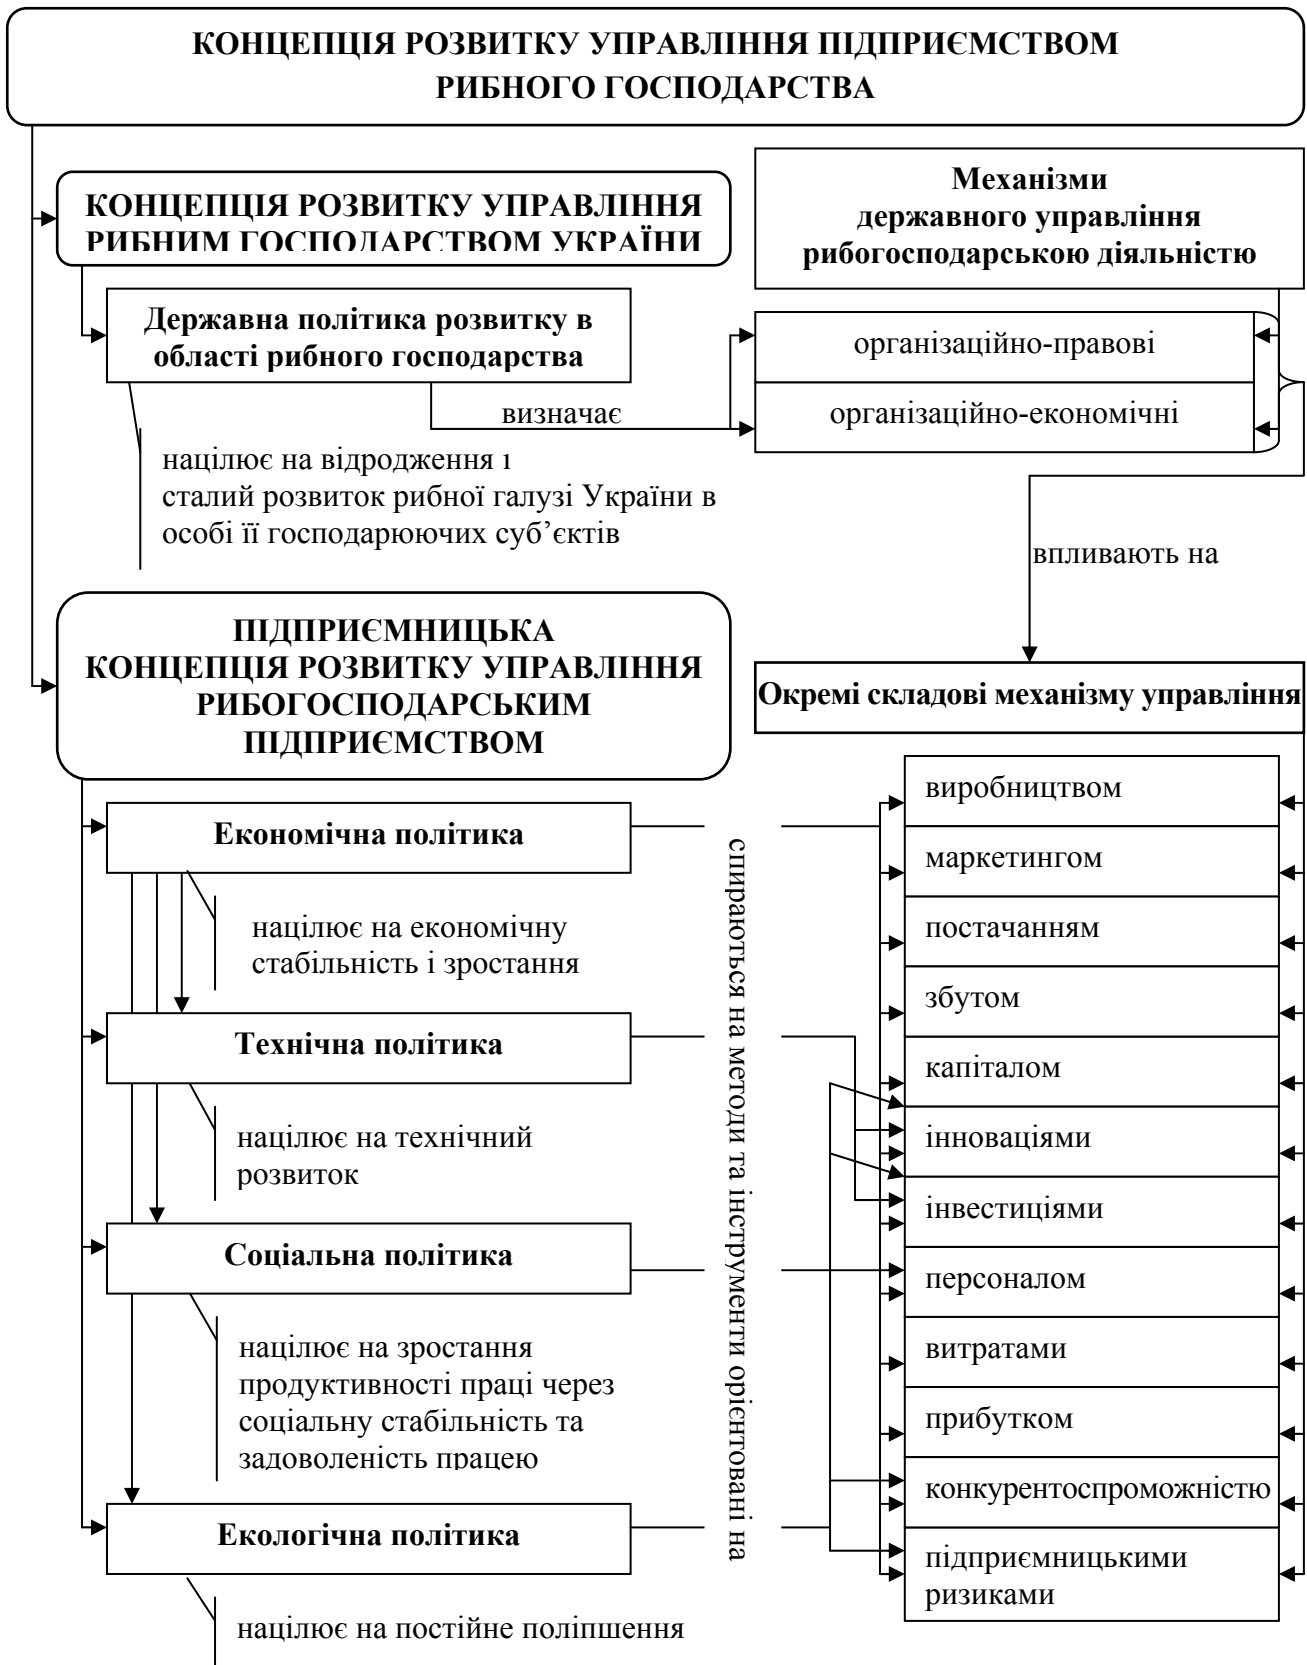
КОНЦЕПЦІЯ РОЗВИТКУ УПРАВЛІННЯ ПІДПРИЄМСТВОМ РИБНОГО ГОСПОДАРСТВА

КОНЦЕПЦІЯ РОЗВИТКУ УПРАВЛІННЯ РИБНИМ ГОСПОДАРСТВОМ УКРАЇНИ

Механізми державного управління рибогосподарською діяльністю

Державна політика розвитку в області рибного господарства

організаційно-правові

визначає

організаційно-економічні

націлює на відродження і сталий розвиток рибної галузі України в особі її господарюючих суб'єктів

впливають на

ПІДПРИЄМНИЦЬКА КОНЦЕПЦІЯ РОЗВИТКУ УПРАВЛІННЯ РИБОГОСПОДАРСЬКИМ ПІДПРИЄМСТВОМ

Окремі складові механізму управління

Економічна політика

націлює на економічну стабільність і зростання

Технічна політика

націлює на технічний розвиток

Соціальна політика

націлює на зростання продуктивності праці через соціальну стабільність та задоволеність працею

Екологічна політика

націлює на постійне поліпшення

спираються на методи та інструменти орієнтовані на

виробництвом

маркетингом

постачанням

збутом

капіталом

інноваціями

інвестиціями

персоналом

витратами

прибутком

конкурентоспроможністю

підприємницькими ризиками